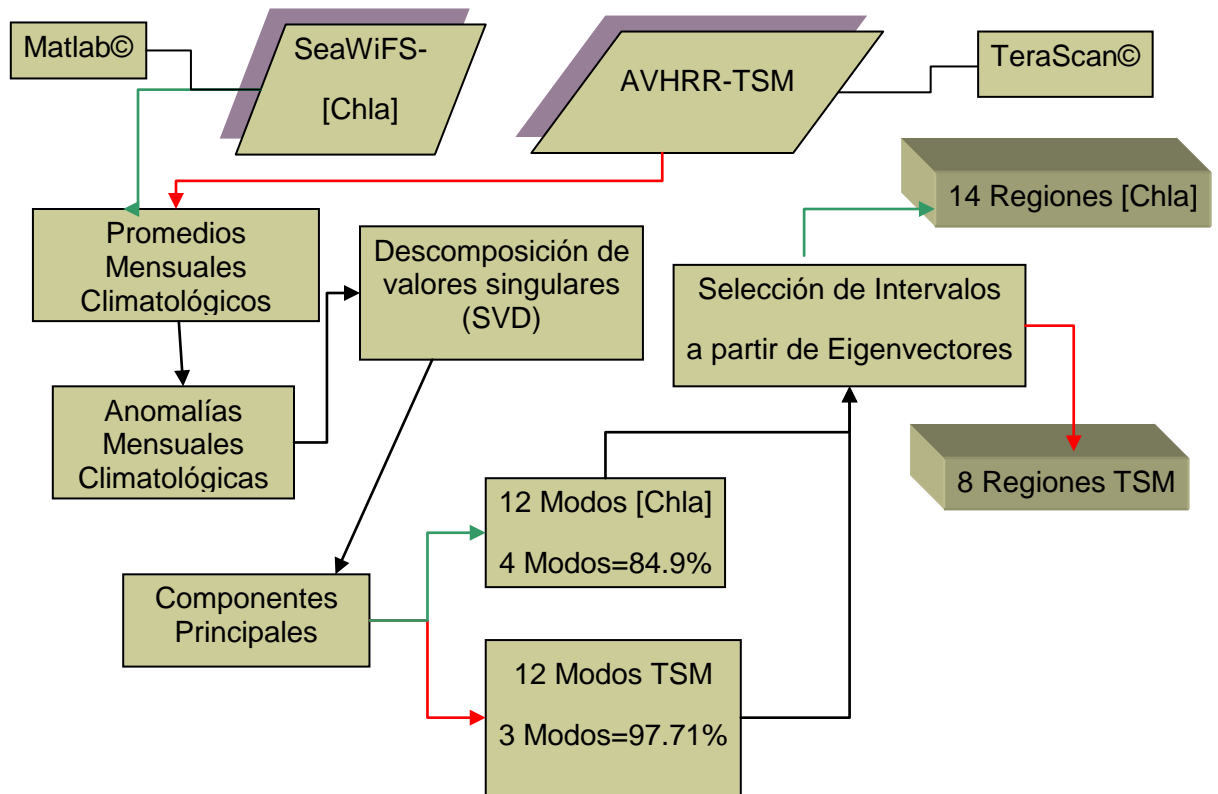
Matlab©

SeaWiFS-

[Chla]

AVHRR-TSM

TeraScan©

14 Regiones [Chla]

Promedios Mensuales Climatológicos

Descomposición de valores singulares (SVD)

Selección de Intervalos

a partir de Eigenvectores

Anomalías Mensuales Climatológicas

8 Regiones TSM

12 Modos [Chla]

4 Modos=84.9%

Componentes Principales

12 Modos TSM

3 Modos=97.71%